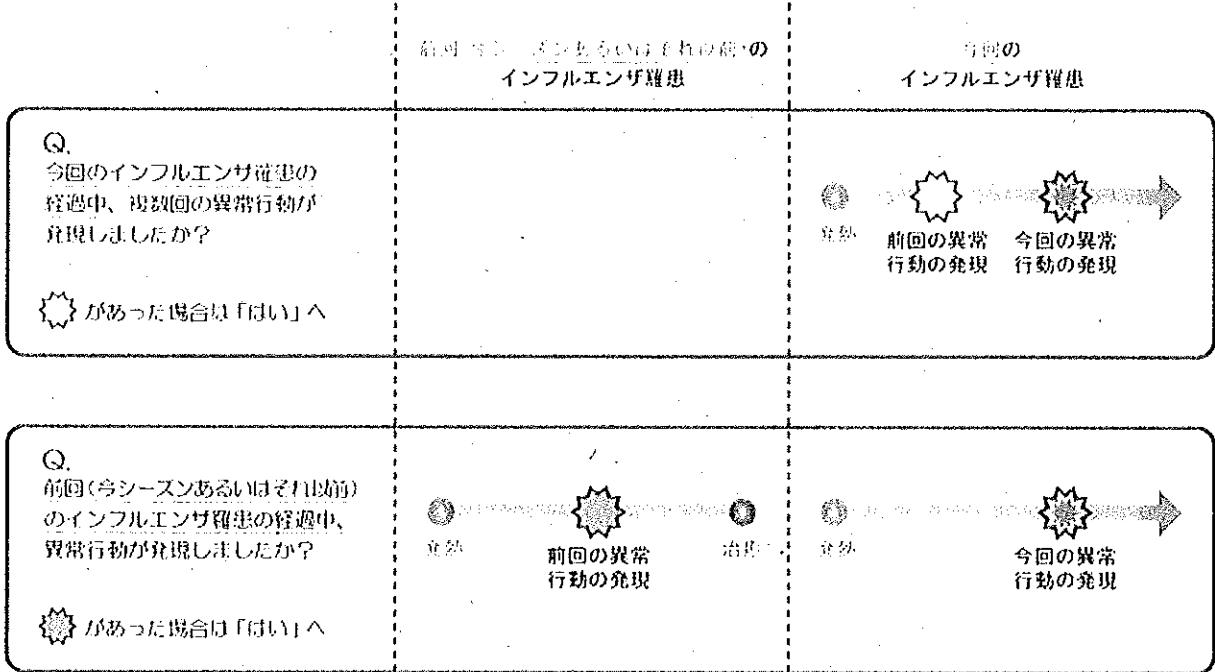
前回（今シーズンあるいはそれ以前）の
インフルエンザ罹患

今回の
インフルエンザ罹患

Q.
今回のインフルエンザ罹患の経過中、複数回の異常行動が発現しましたか？

がありた場合は「はい」へ

発熱

前回の異常行動の発現

今回の異常行動の発現

Q.
前回（今シーズンあるいはそれ以前）のインフルエンザ罹患の経過中、異常行動が発現しましたか？

があった場合は「はい」へ

発熱

前回の異常行動の発現

治癒

発熱

今回の異常行動の発現